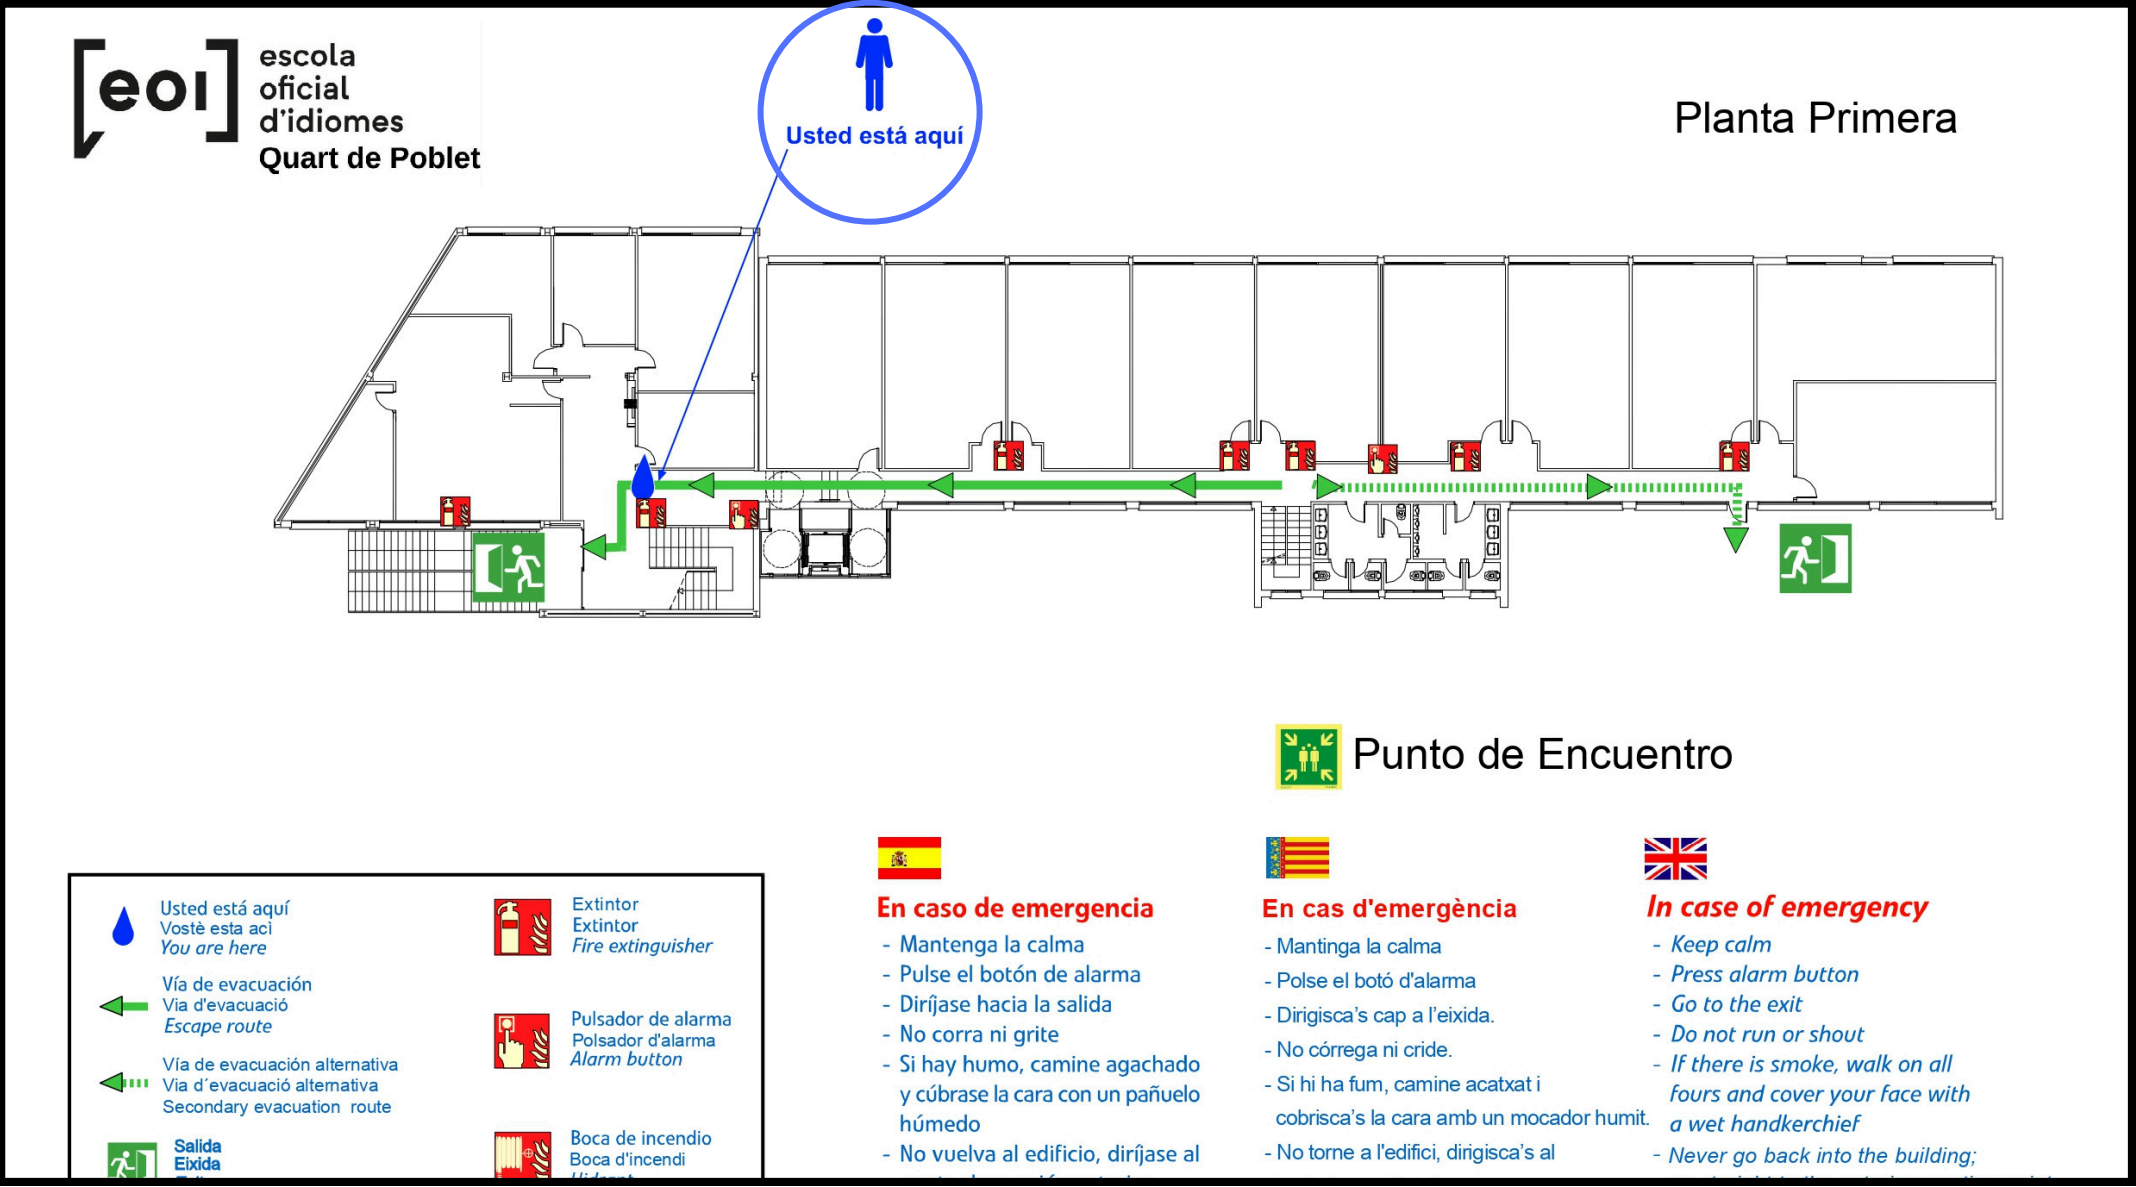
[eoi] escola oficial d'idiomes
Quart de Poblet

Usted está aquí

Planta Primera

Punto de Encuentro

Usted está aquí
Vostè esta aci
You are here

Vía de evacuación
Via d'evacuació
Escape route

Vía de evacuación alternativa
Via d´evacuació alternativa
Secondary evacuation route

Salida
Eixida
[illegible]

Extintor
Extintor
Fire extinguisher

Pulsador de alarma
Polsador d'alarma
Alarm button

Boca de incendio
Boca d'incendi
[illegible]

En caso de emergencia
- Mantenga la calma
- Pulse el botón de alarma
- Diríjase hacia la salida
- No corra ni grite
- Si hay humo, camine agachado y cúbrase la cara con un pañuelo húmedo
- No vuelva al edificio, diríjase al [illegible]

En cas d'emergència
- Mantinga la calma
- Polse el botó d'alarma
- Dirigisca's cap a l'eixida.
- No córrega ni cride.
- Si hi ha fum, camine acatxat i cobrisca's la cara amb un mocador humit.
- No torne a l'edifici, dirigisca's al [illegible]

In case of emergency
- Keep calm
- Press alarm button
- Go to the exit
- Do not run or shout
- If there is smoke, walk on all fours and cover your face with a wet handkerchief
- Never go back into the building; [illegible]